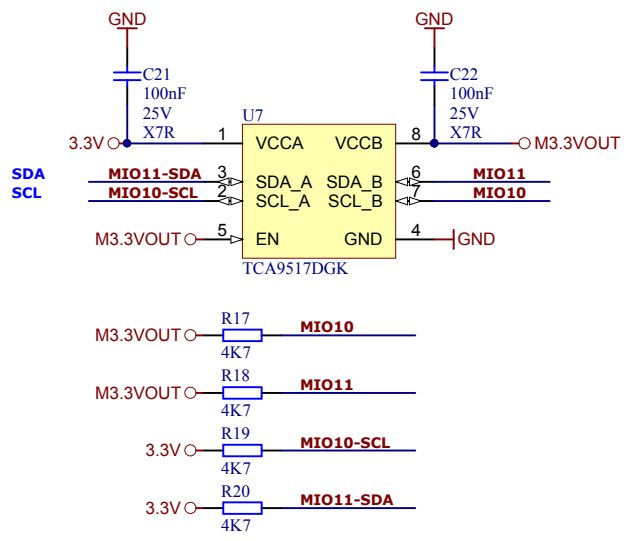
GND
C21
100nF
25V
X7R

GND
C22
100nF
25V
X7R

U7

3.3V
1 VCCA
VCCB 8
M3.3VOUT

SDA
SCL

MIO11-SDA
MIO10-SCL
3 SDA_A
2 SCL_A
SDA_B 6
SCL_B 7
MIO11
MIO10

M3.3VOUT
5 EN
GND 4
GND

TCA9517DGK

M3.3VOUT
R17
4K7
MIO10

M3.3VOUT
R18
4K7
MIO11

3.3V
R19
4K7
MIO10-SCL

3.3V
R20
4K7
MIO11-SDA